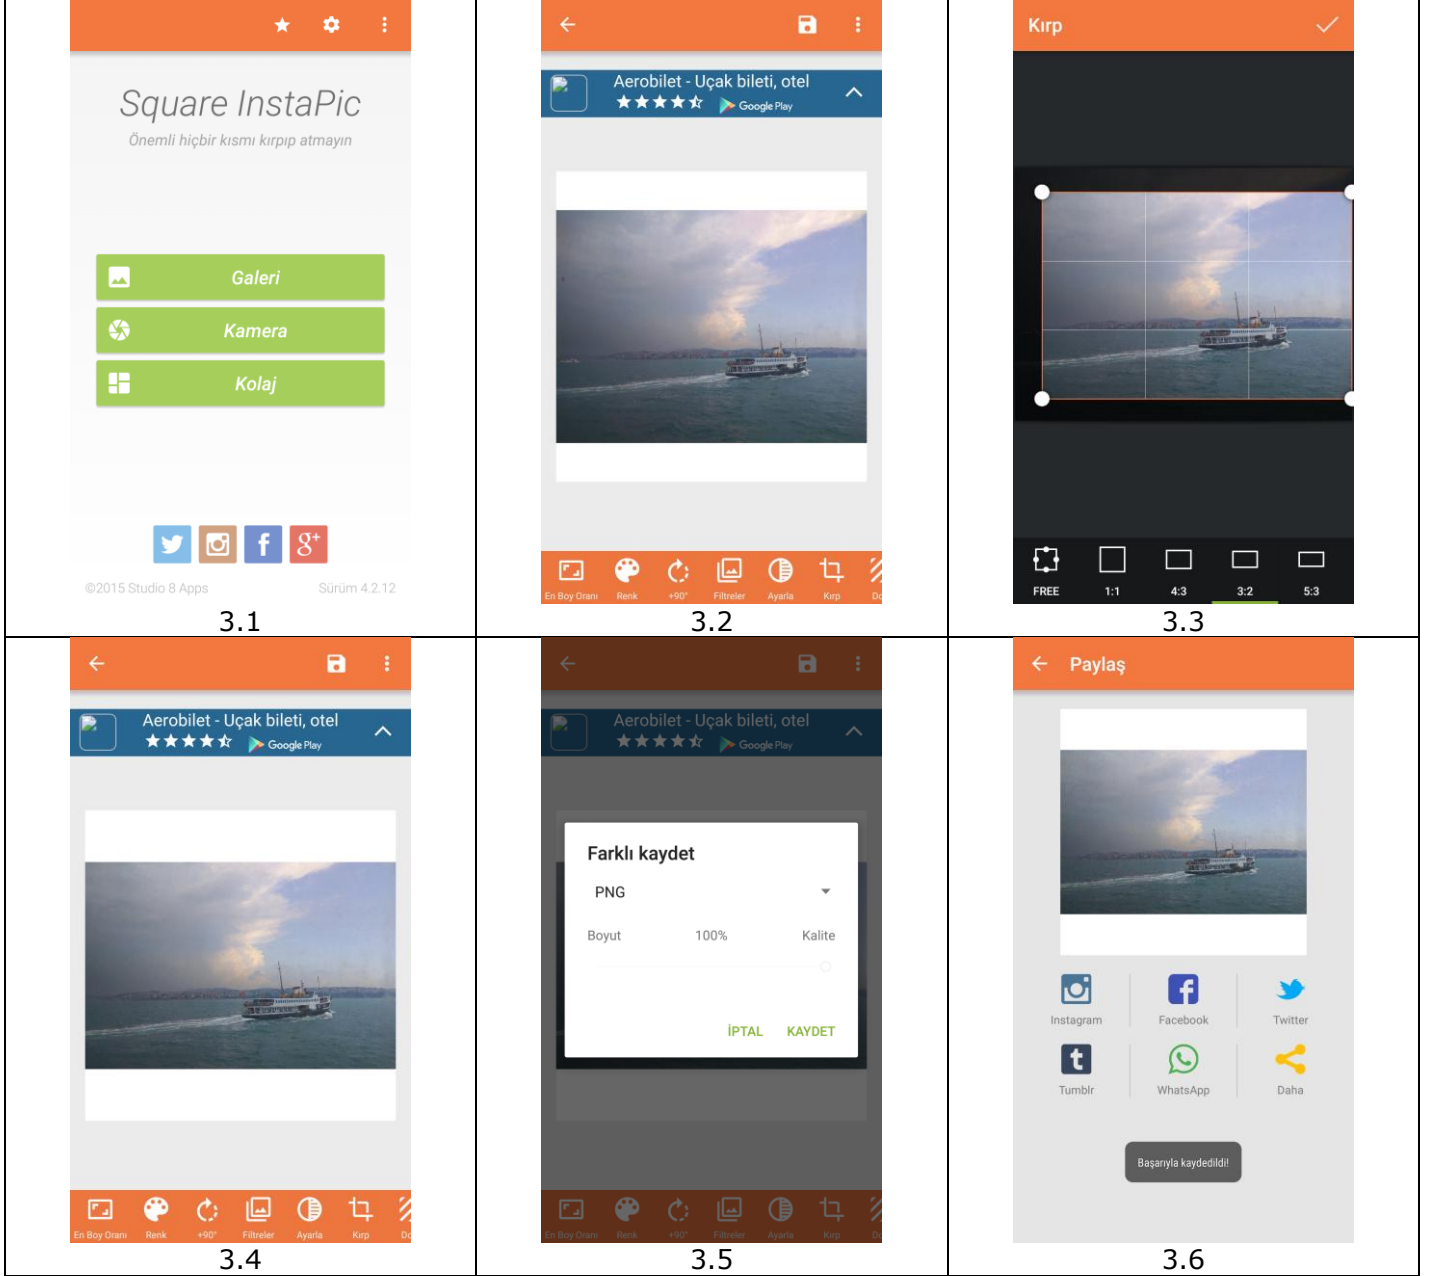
Square InstaPic

Önemli hiçbir kısmı kırpıp atmayın

Galeri

Kamera

Kolaj

©2015 Studio 8 Apps

Sürüm 4.2.12

3.1

Aerobilet - Uçak bileti, otel

Google Play

En Boy Oranı Renk +90° Filtreler Ayarla Kırp Dö

3.2

Kırp

FREE 1:1 4:3 3:2 5:3

3.3

Aerobilet - Uçak bileti, otel

Google Play

En Boy Oranı Renk +90° Filtreler Ayarla Kırp Dö

3.4

Aerobilet - Uçak bileti, otel

Google Play

Farklı kaydet

PNG

Boyut 100% Kalite

İPTAL KAYDET

En Boy Oranı Renk +90° Filtreler Ayarla Kırp Dö

3.5

Paylaş

Instagram Facebook Twitter

Tumblr WhatsApp Daha

Başarıyla kaydedildi!

3.6